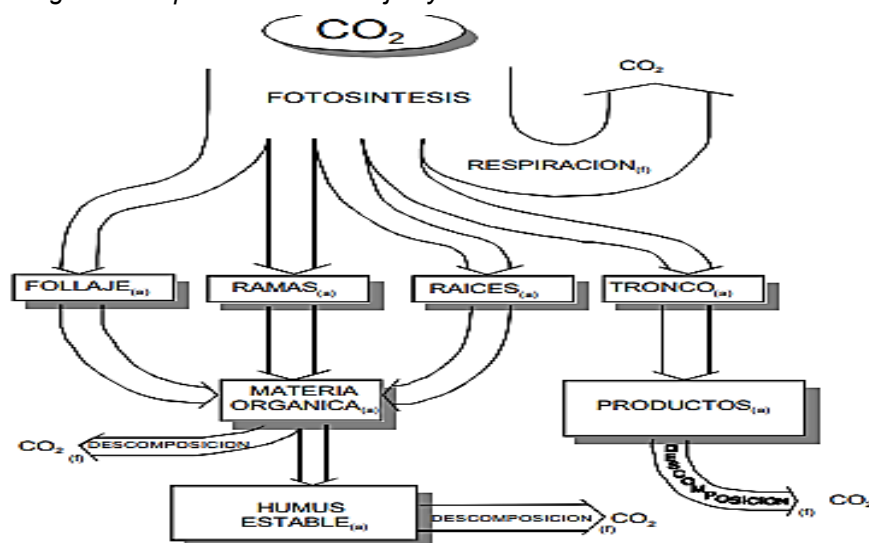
$CO_2$

FOTOSINTESIS

$CO_2$

RESPIRACION$_{(f)}$

FOLLAJE$_{(a)}$

RAMAS$_{(a)}$

RAICES$_{(a)}$

TRONCO$_{(a)}$

MATERIA ORGANICA$_{(a)}$

PRODUCTOS$_{(a)}$

$CO_{2(f)}$ DESCOMPOSICION

DESCOMPOSICION $_{(f)}$ $CO_2$

HUMUS ESTABLE$_{(a)}$

DESCOMPOSICION $_{(f)}$ $CO_2$